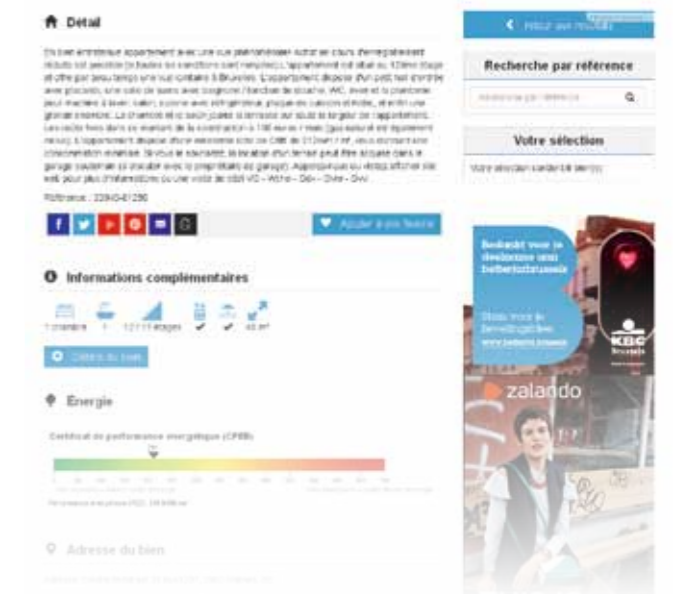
Détail

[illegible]

Référence : 3390-61290

Ajouter à vos favoris

Informations complémentaires

1 chambre 1 1/2 / 11 étages 43 m²

Critères du bien

Énergie

Certificat de performance énergétique (CPEB)

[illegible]

Adresse du bien

Retour aux résultats

Recherche par référence

Recherche par référence

Votre sélection

Votre sélection contient 0 bien(s)

Bedankt voor je deelname aan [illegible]

KBC Brussels

zalando